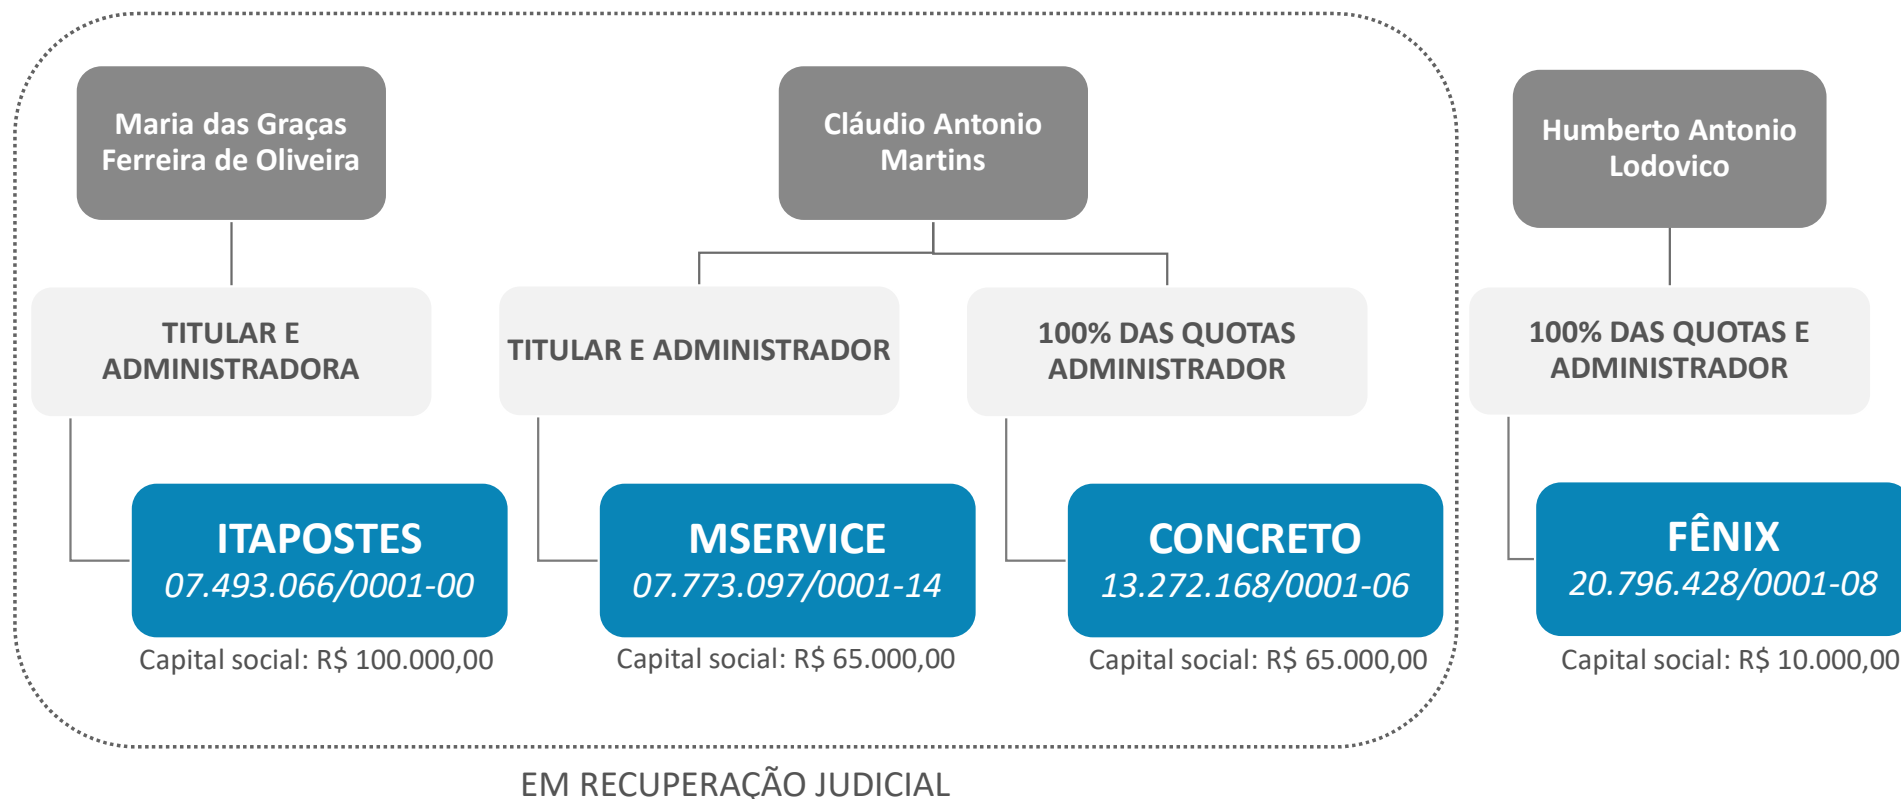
Maria das Graças Ferreira de Oliveira

Cláudio Antonio Martins

Humberto Antonio Lodovico

TITULAR E ADMINISTRADORA

TITULAR E ADMINISTRADOR

100% DAS QUOTAS ADMINISTRADOR

100% DAS QUOTAS E ADMINISTRADOR

ITAPOSTES
07.493.066/0001-00
Capital social: R$ 100.000,00

MSERVICE
07.773.097/0001-14
Capital social: R$ 65.000,00

CONCRETO
13.272.168/0001-06
Capital social: R$ 65.000,00

FÊNIX
20.796.428/0001-08
Capital social: R$ 10.000,00

EM RECUPERAÇÃO JUDICIAL